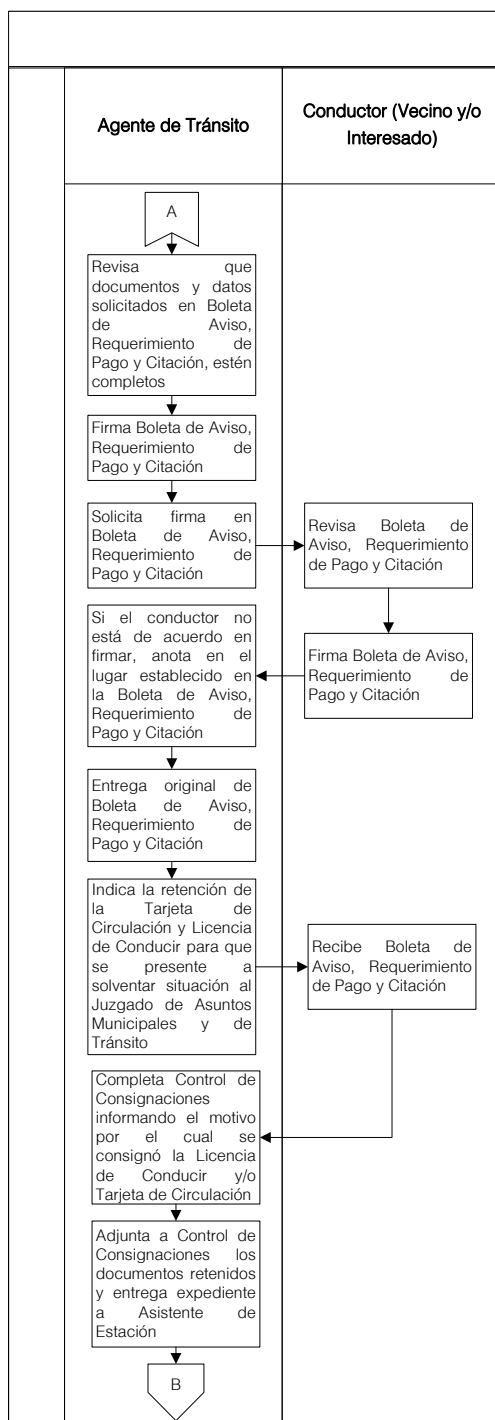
Agente de Tránsito

Conductor (Vecino y/o Interesado)

A

Revisa que documentos y datos solicitados en Boleta de Aviso, Requerimiento de Pago y Citación, estén completos

Firma Boleta de Aviso, Requerimiento de Pago y Citación

Solicita firma en Boleta de Aviso, Requerimiento de Pago y Citación

Revisa Boleta de Aviso, Requerimiento de Pago y Citación

Firma Boleta de Aviso, Requerimiento de Pago y Citación

Si el conductor no está de acuerdo en firmar, anota en el lugar establecido en la Boleta de Aviso, Requerimiento de Pago y Citación

Entrega original de Boleta de Aviso, Requerimiento de Pago y Citación

Indica la retención de la Tarjeta de Circulación y Licencia de Conducir para que se presente a solventar situación al Juzgado de Asuntos Municipales y de Tránsito

Recibe Boleta de Aviso, Requerimiento de Pago y Citación

Completa Control de Consignaciones informando el motivo por el cual se consignó la Licencia de Conducir y/o Tarjeta de Circulación

Adjunta a Control de Consignaciones los documentos retenidos y entrega expediente a Asistente de Estación

B